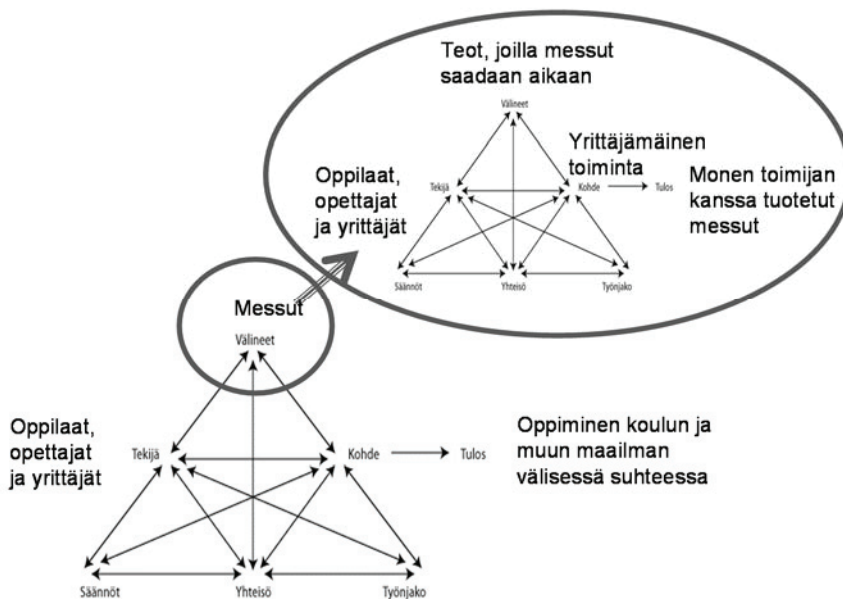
Teot, joilla messut saadaan aikaan

Välineet

Yrittäjämäinen toiminta

Oppilaat, opettajat ja yrittäjät

Tekijä

Kohde

Tulos

Monen toimijan kanssa tuotetut messut

Säännöt

Yhteisö

Työnjako

Messut

Välineet

Oppilaat, opettajat ja yrittäjät

Tekijä

Kohde

Tulos

Oppiminen koulun ja muun maailman välisessä suhteessa

Säännöt

Yhteisö

Työnjako